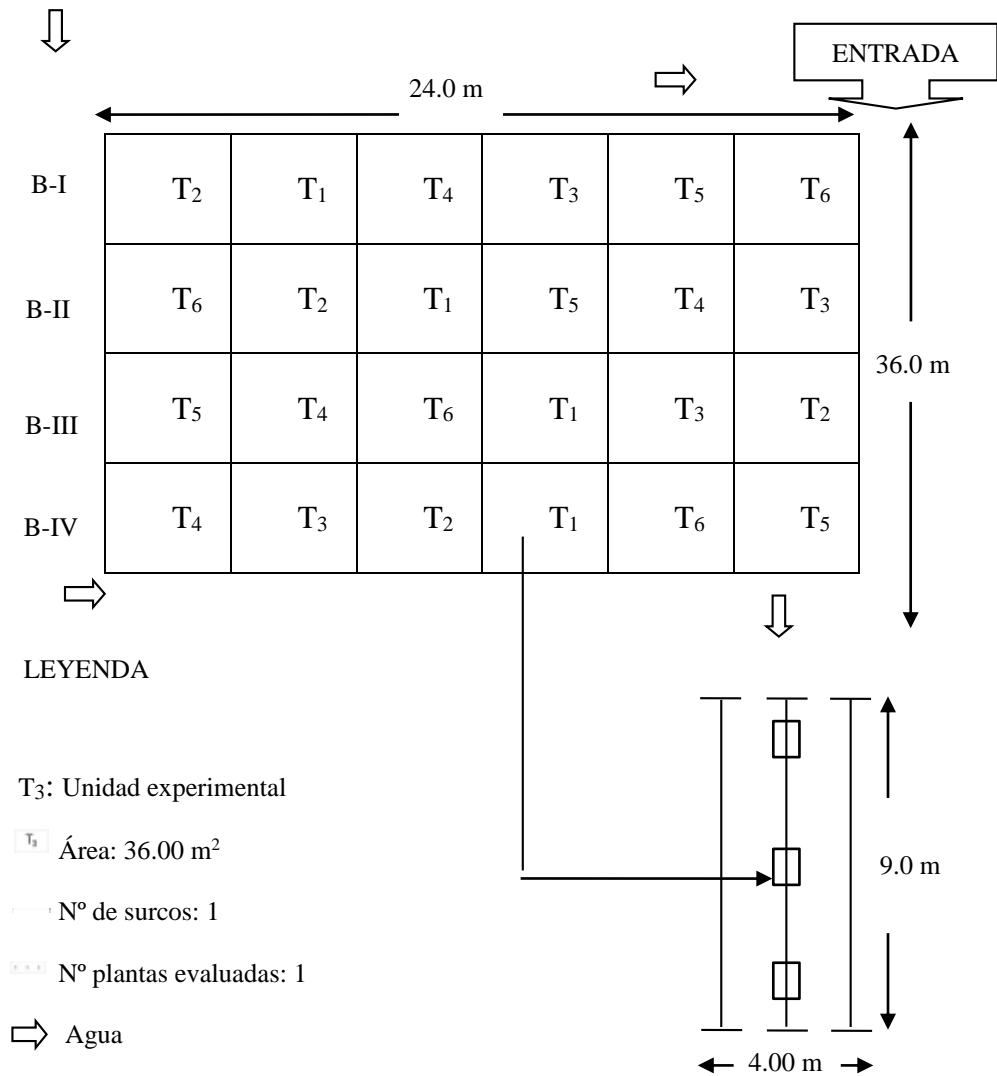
ENTRADA

24.0 m

| | | | | | | |
|---|---|---|---|---|---|---|
| B-I | $T_2$ | $T_1$ | $T_4$ | $T_3$ | $T_5$ | $T_6$ |
| B-II | $T_6$ | $T_2$ | $T_1$ | $T_5$ | $T_4$ | $T_3$ |
| B-III | $T_5$ | $T_4$ | $T_6$ | $T_1$ | $T_3$ | $T_2$ |
| B-IV | $T_4$ | $T_3$ | $T_2$ | $T_1$ | $T_6$ | $T_5$ |

36.0 m

LEYENDA

$T_3$: Unidad experimental

$T_3$ Área: 36.00 m$^2$

Nº de surcos: 1

Nº plantas evaluadas: 1

Agua

9.0 m

4.00 m